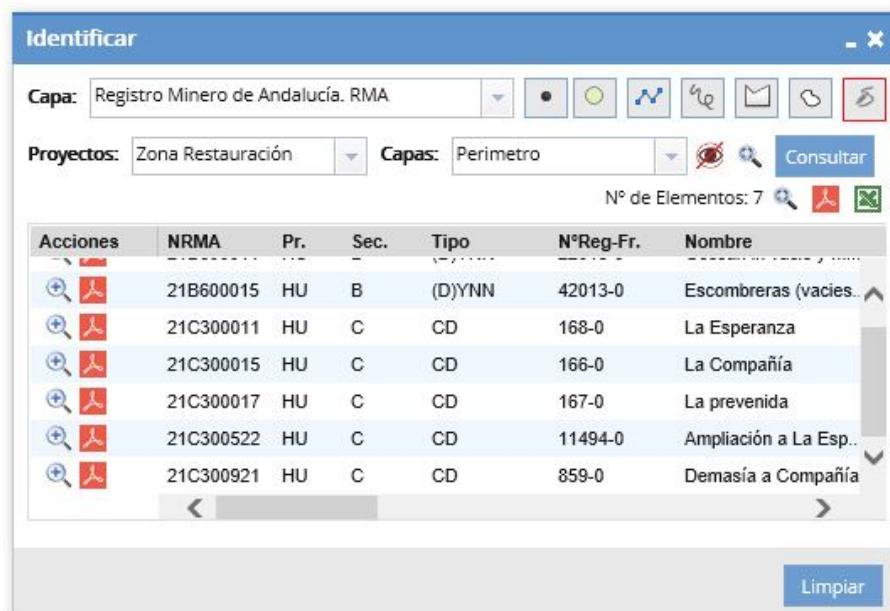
Identificar

Capa: Registro Minero de Andalucía. RMA

Proyectos: Zona Restauración Capas: Perimetro Consultar

Nº de Elementos: 7

| Acciones | NRMA | Pr. | Sec. | Tipo | NºReg-Fr. | Nombre |
|---|---|---|---|---|---|---|
| | 21B600015 | HU | B | (D)YNN | 42013-0 | Escombreras (vacies... |
| | 21C300011 | HU | C | CD | 168-0 | La Esperanza |
| | 21C300015 | HU | C | CD | 166-0 | La Compañía |
| | 21C300017 | HU | C | CD | 167-0 | La prevenida |
| | 21C300522 | HU | C | CD | 11494-0 | Ampliación a La Esp... |
| | 21C300921 | HU | C | CD | 859-0 | Demasía a Compañía |

Limpiar